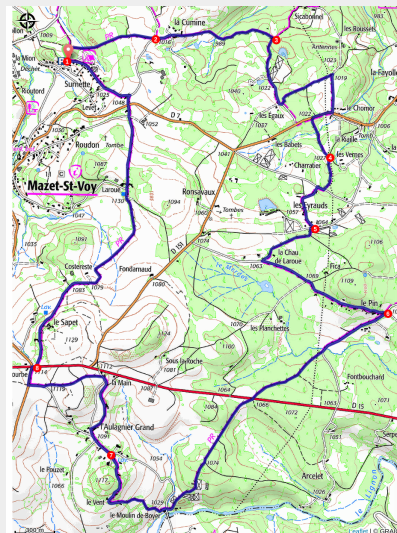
la Cumine
Sicaboniel
les Brousses
Mion
Surnette
Roufond
1025
1048
1052
D 7
les Egaux
Chomor
la Faye
Roudon
Tombe
les Babets
la Ruelle
les Vernes
Charratier
Mazet-St-Voy
Laroue
Ronsavaux
1094
les Eyrauds
Tombes
D 15
la Chau de Laroue
Pica
Costeroste
Fondamaud
le Pin
le Sapet
1129
les Planchettes
Sous la Roche
Fontbouchard
la Main
1117
D 15
l'Aulagnier Grand
le Pouzet
Arcelet
le Vent
le Moulin de Boyer
Leaflet | © IGN